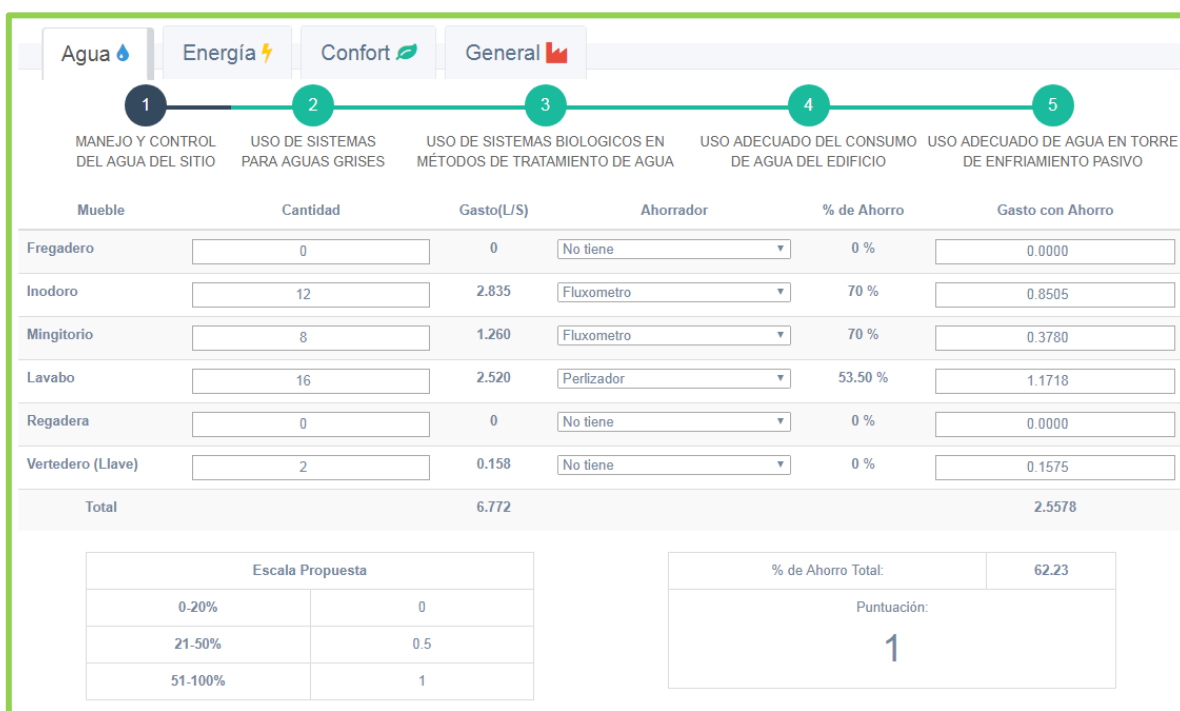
Agua | Energía | Confort | General

1 MANEJO Y CONTROL DEL AGUA DEL SITIO
2 USO DE SISTEMAS PARA AGUAS GRISES
3 USO DE SISTEMAS BIOLOGICOS EN MÉTODOS DE TRATAMIENTO DE AGUA
4 USO ADECUADO DEL CONSUMO DE AGUA DEL EDIFICIO
5 USO ADECUADO DE AGUA EN TORRE DE ENFRIAMIENTO PASIVO

| Mueble | Cantidad | Gasto(L/S) | Ahorrador | % de Ahorro | Gasto con Ahorro |
|---|---|---|---|---|---|
| Fregadero | 0 | 0 | No tiene | 0 % | 0.0000 |
| Inodoro | 12 | 2.835 | Fluxometro | 70 % | 0.8505 |
| Mingitorio | 8 | 1.260 | Fluxometro | 70 % | 0.3780 |
| Lavabo | 16 | 2.520 | Perlizador | 53.50 % | 1.1718 |
| Regadera | 0 | 0 | No tiene | 0 % | 0.0000 |
| Vertedero (Llave) | 2 | 0.158 | No tiene | 0 % | 0.1575 |
| Total | | 6.772 | | | 2.5578 |

| Escala Propuesta | |
|---|---|
| 0-20% | 0 |
| 21-50% | 0.5 |
| 51-100% | 1 |

| % de Ahorro Total: | 62.23 |
|---|---|

Puntuación:
1